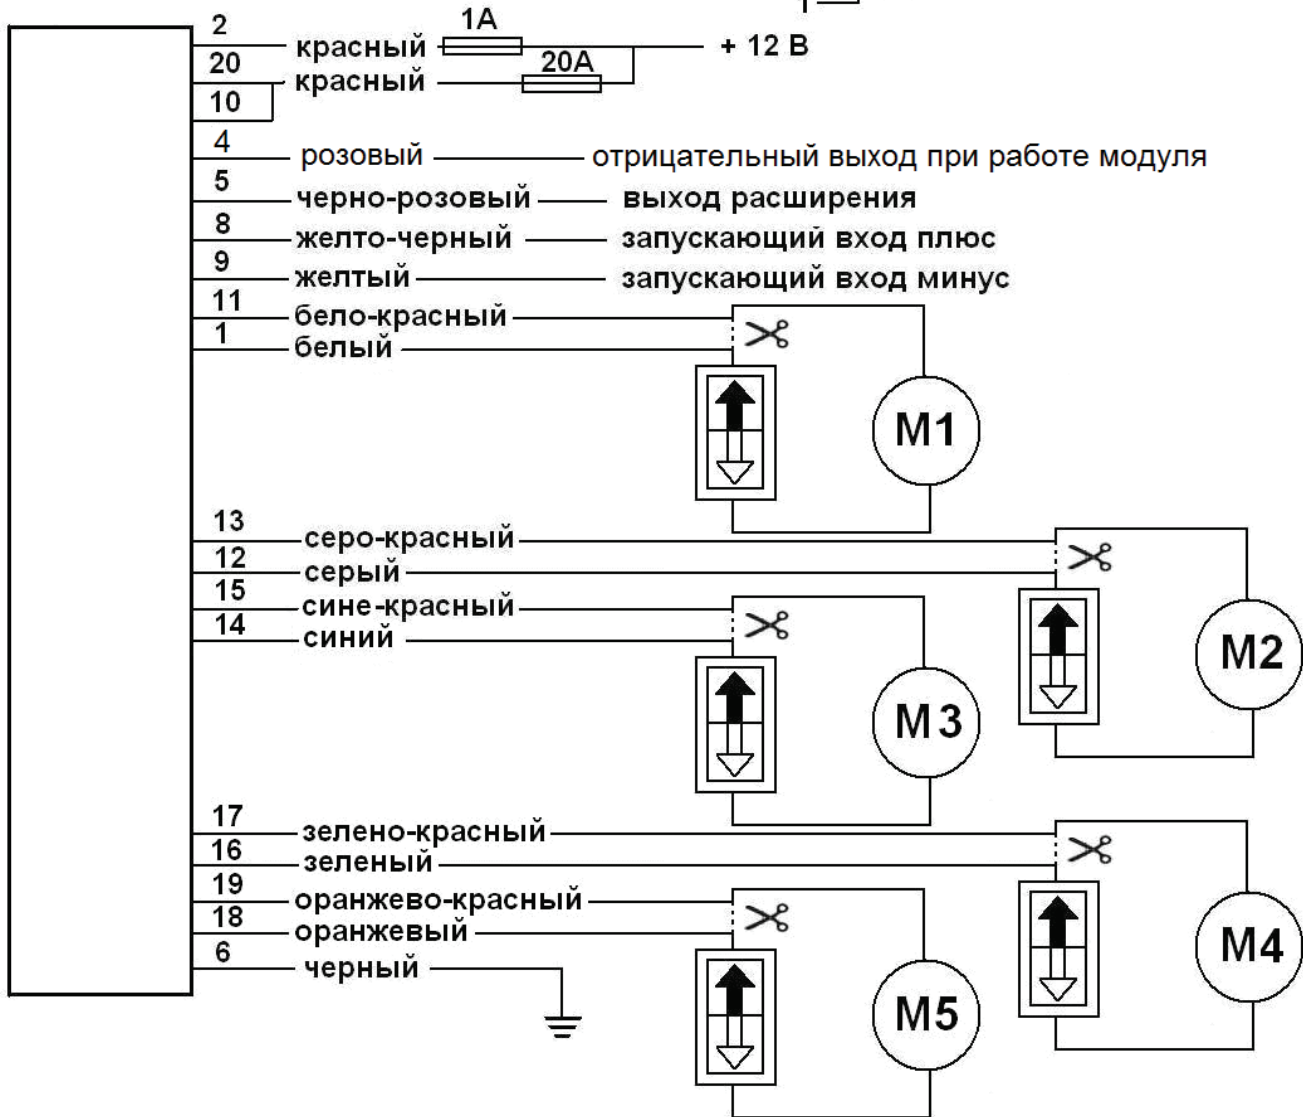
2 красный 1A + 12 В
20 красный 20A
10
4 розовый отрицательный выход при работе модуля
5 черно-розовый выход расширения
8 желто-черный запускающий вход плюс
9 желтый запускающий вход минус
11 бело-красный
1 белый
M1
13 серо-красный
12 серый
15 сине-красный
14 синий
M2
M3
17 зелено-красный
16 зеленый
19 оранжево-красный
18 оранжевый
6 черный
M4
M5